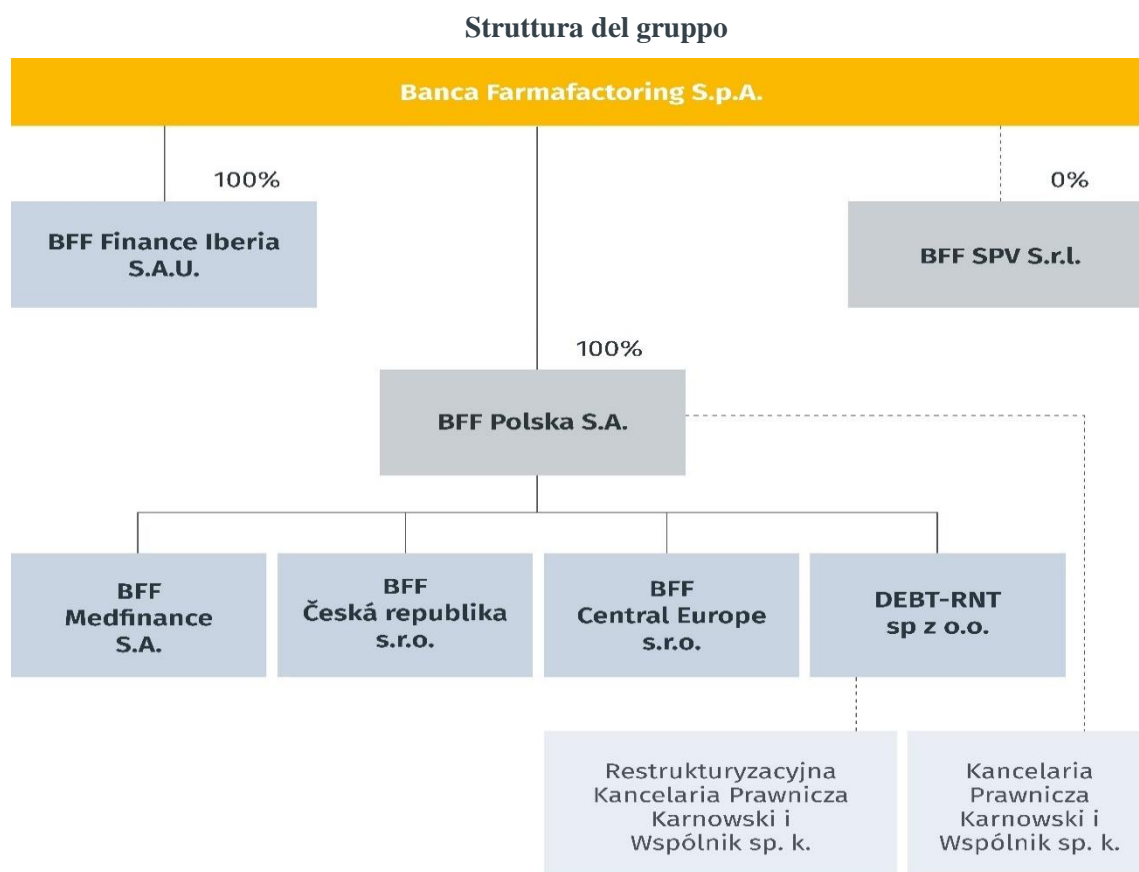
Struttura del gruppo

Banca Farmafactoring S.p.A.

100%

BFF Finance Iberia S.A.U.

0%

BFF SPV S.r.l.

100%

BFF Polska S.A.

BFF Medfinance S.A.

BFF Česká republika s.r.o.

BFF Central Europe s.r.o.

DEBT-RNT sp z o.o.

Restrukturyzacyjna Kancelaria Prawnicza Karnowski i Wspólnik sp. k.

Kancelaria Prawnicza Karnowski i Wspólnik sp. k.